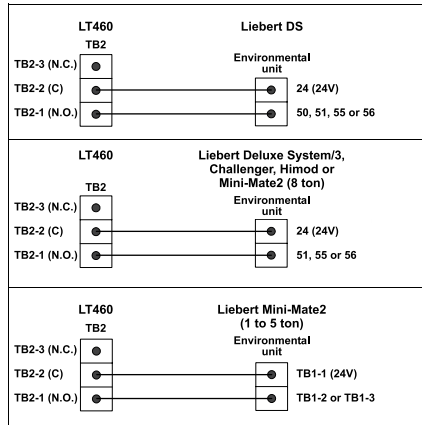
LT460

TB2

TB2-3 (N.C.)

TB2-2 (C)

TB2-1 (N.O.)

Liebert DS

Environmental unit

24 (24V)

50, 51, 55 or 56

LT460

TB2

TB2-3 (N.C.)

TB2-2 (C)

TB2-1 (N.O.)

Liebert Deluxe System/3, Challenger, Himod or Mini-Mate2 (8 ton)

Environmental unit

24 (24V)

51, 55 or 56

LT460

TB2

TB2-3 (N.C.)

TB2-2 (C)

TB2-1 (N.O.)

Liebert Mini-Mate2 (1 to 5 ton)

Environmental unit

TB1-1 (24V)

TB1-2 or TB1-3